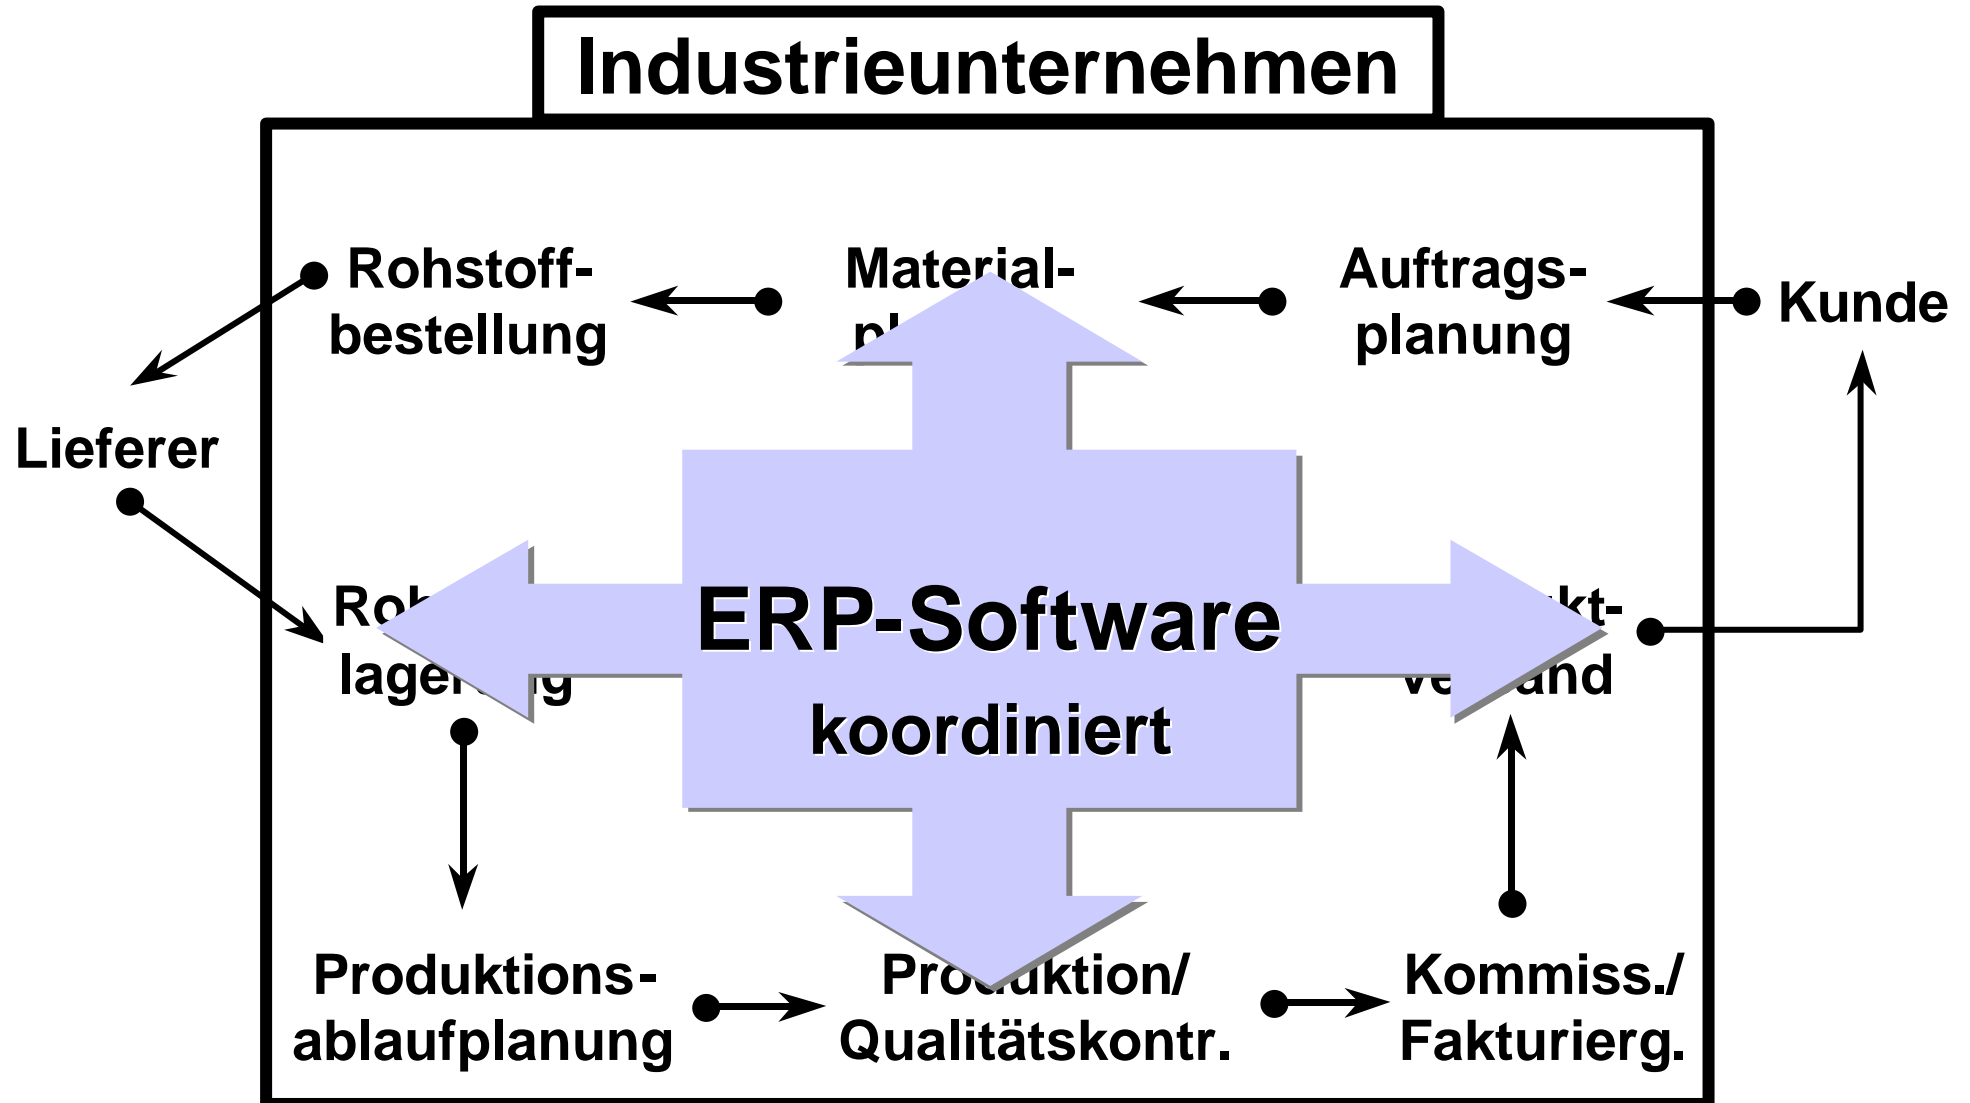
Industrieunternehmen

Rohstoffbestellung

Material-
pl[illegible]

Auftragsplanung

Kunde

Lieferer

Roh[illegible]
lager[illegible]g

ERP-Software

koordiniert

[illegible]kt-
ve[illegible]and

Produktionsablaufplanung

Pro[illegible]uktion/
Qualitätskontr.

Kommiss./
Fakturierg.